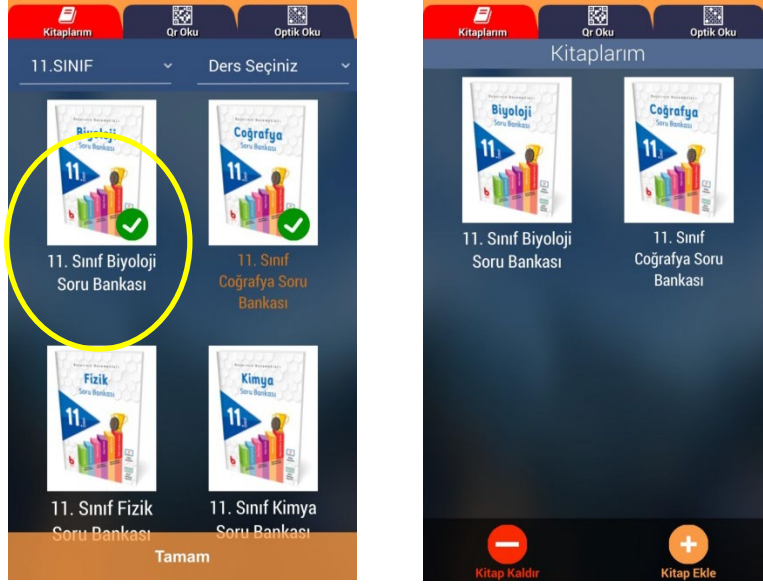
Kitaplarım
Qr Oku
Optik Oku

11.SINIF
Ders Seçiniz

Biyoloji
Soru Bankası
11.

11. Sınıf Biyoloji Soru Bankası

Coğrafya
Soru Bankası
11.

11. Sınıf Coğrafya Soru Bankası

Fizik
Soru Bankası
11.

11. Sınıf Fizik Soru Bankası

Kimya
Soru Bankası
11.

11. Sınıf Kimya Soru Bankası

Tamam

Kitaplarım
Qr Oku
Optik Oku

Kitaplarım

Biyoloji
Soru Bankası
11.

11. Sınıf Biyoloji Soru Bankası

Coğrafya
Soru Bankası
11.

11. Sınıf Coğrafya Soru Bankası

Kitap Kaldır
Kitap Ekle